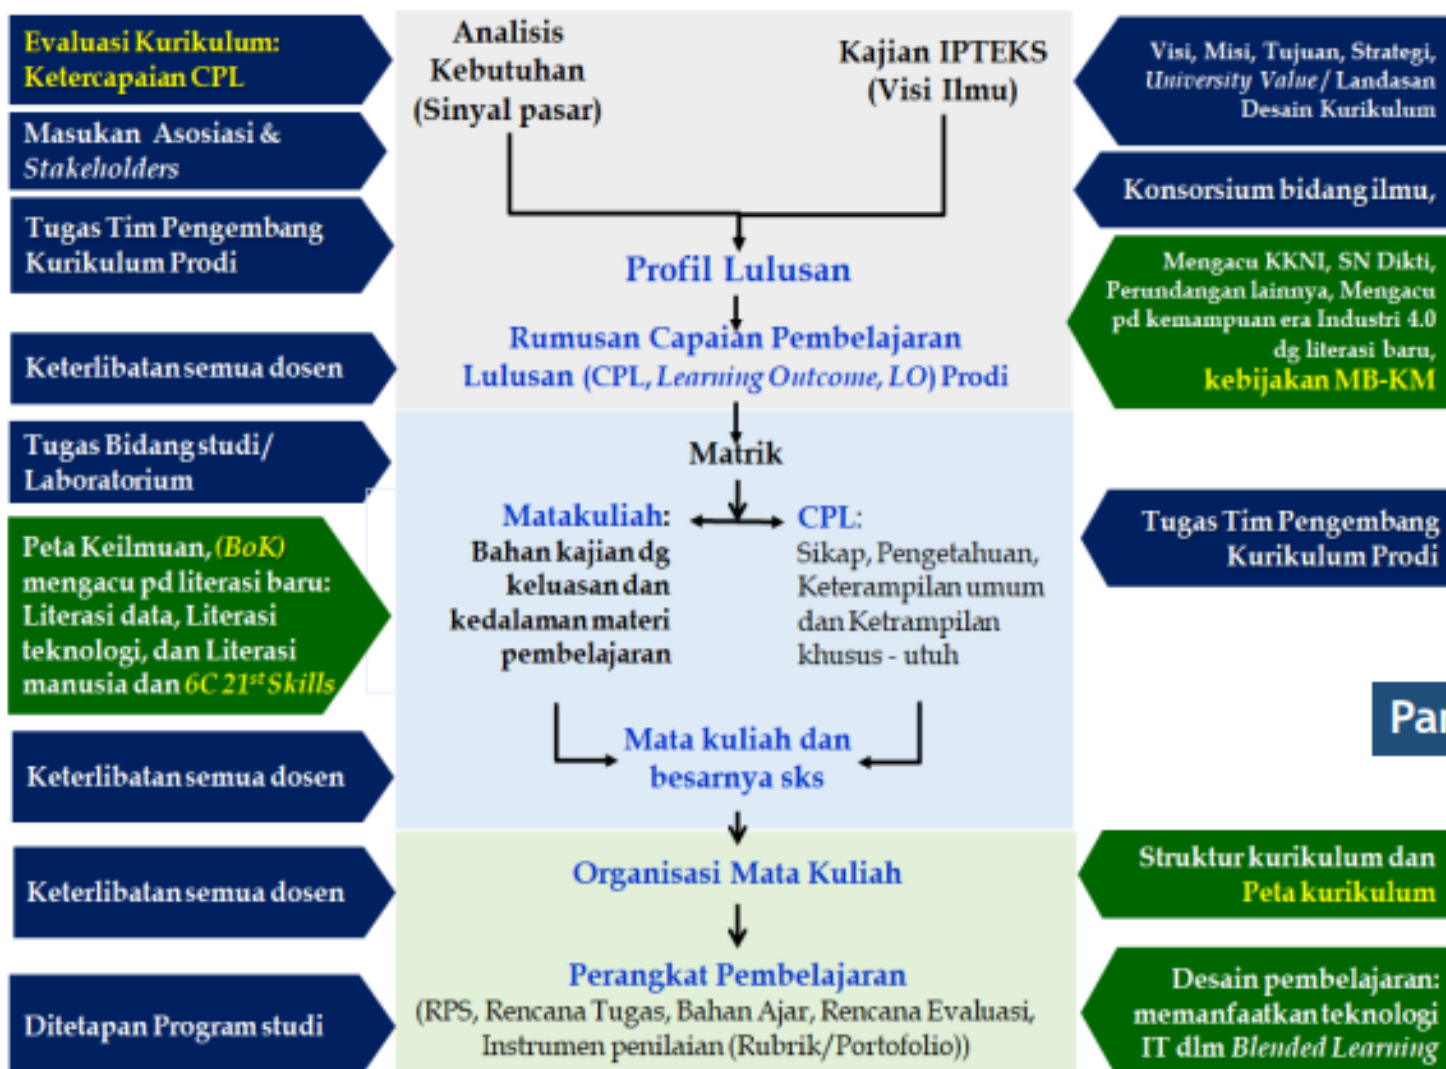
Evaluasi Kurikulum: Ketercapaian CPL

Masukan Asosiasi & Stakeholders

Tugas Tim Pengembang Kurikulum Prodi

Keterlibatan semua dosen

Tugas Bidang studi/ Laboratorium

Peta Keilmuan, (BoK) mengacu pd literasi baru: Literasi data, Literasi teknologi, dan Literasi manusia dan 6C 21$^{st}$ Skills

Keterlibatan semua dosen

Keterlibatan semua dosen

Ditetapan Program studi

Analisis Kebutuhan (Sinyal pasar)

Kajian IPTEKS (Visi Ilmu)

Profil Lulusan

Rumusan Capaian Pembelajaran Lulusan (CPL, Learning Outcome, LO) Prodi

Matrik

Matakuliah: Bahan kajian dg keluasan dan kedalaman materi pembelajaran

CPL: Sikap, Pengetahuan, Keterampilan umum dan Ketrampilan khusus - utuh

Mata kuliah dan besarnya sks

Organisasi Mata Kuliah

Perangkat Pembelajaran (RPS, Rencana Tugas, Bahan Ajar, Rencana Evaluasi, Instrumen penilaian (Rubrik/Portofolio))

Visi, Misi, Tujuan, Strategi, University Value / Landasan Desain Kurikulum

Konsorsium bidang ilmu,

Mengacu KKNI, SN Dikti, Perundangan lainnya, Mengacu pd kemampuan era Industri 4.0 dg literasi baru, kebijakan MB-KM

Tugas Tim Pengembang Kurikulum Prodi

Pa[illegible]

Struktur kurikulum dan Peta kurikulum

Desain pembelajaran: memanfaatkan teknologi IT dlm Blended Learning